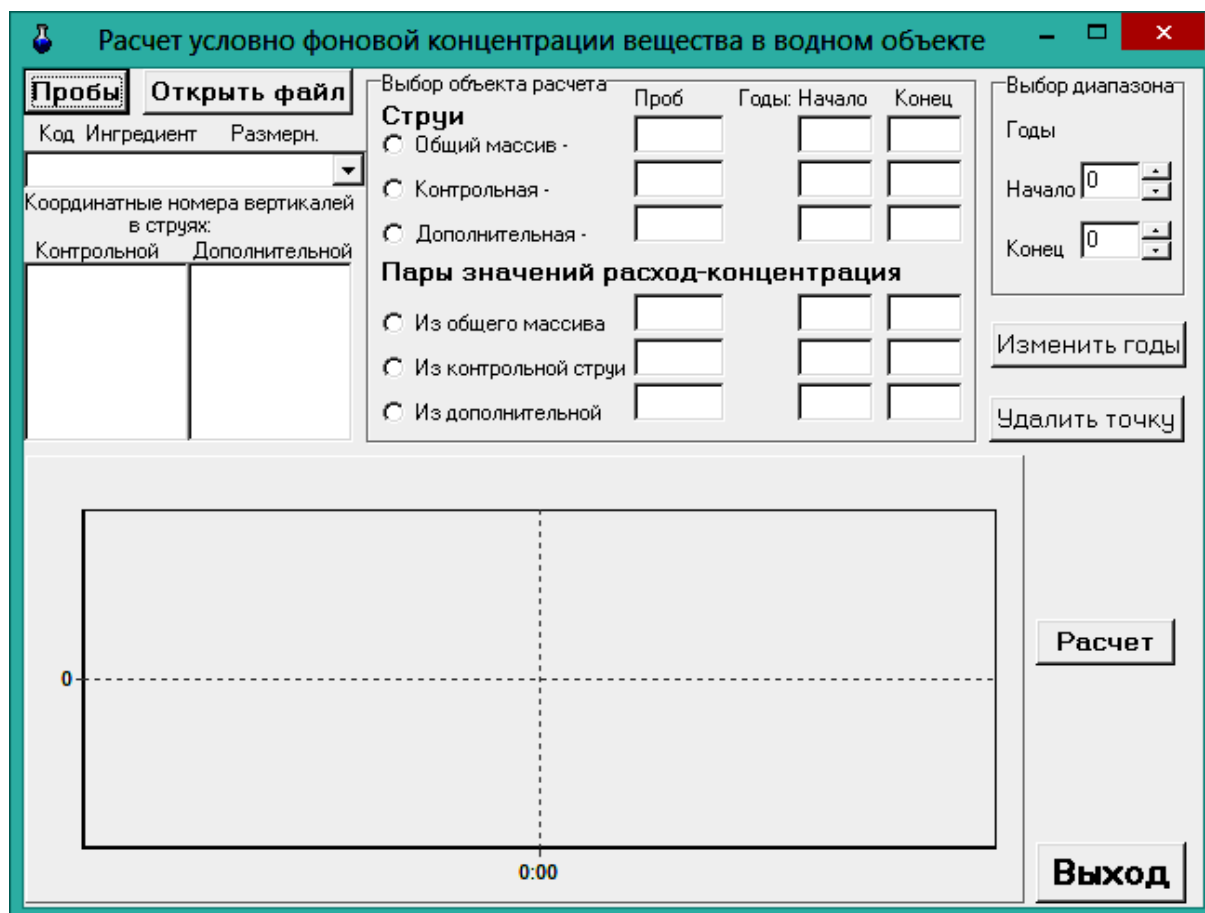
Расчет условно фоновой концентрации вещества в водном объекте

Пробы
Открыть файл
Код Ингредиент Размерн.
Координатные номера вертикалей в струях:
Контрольной Дополнительной

Выбор объекта расчета
Проб Годы: Начало Конец
Струи
Общий массив -
Контрольная -
Дополнительная -
Пары значений расход-концентрация
Из общего массива
Из контрольной струи
Из дополнительной

Выбор диапазона
Годы
Начало 0
Конец 0

Изменить годы
Удалить точку

0
0:00

Расчет
Выход